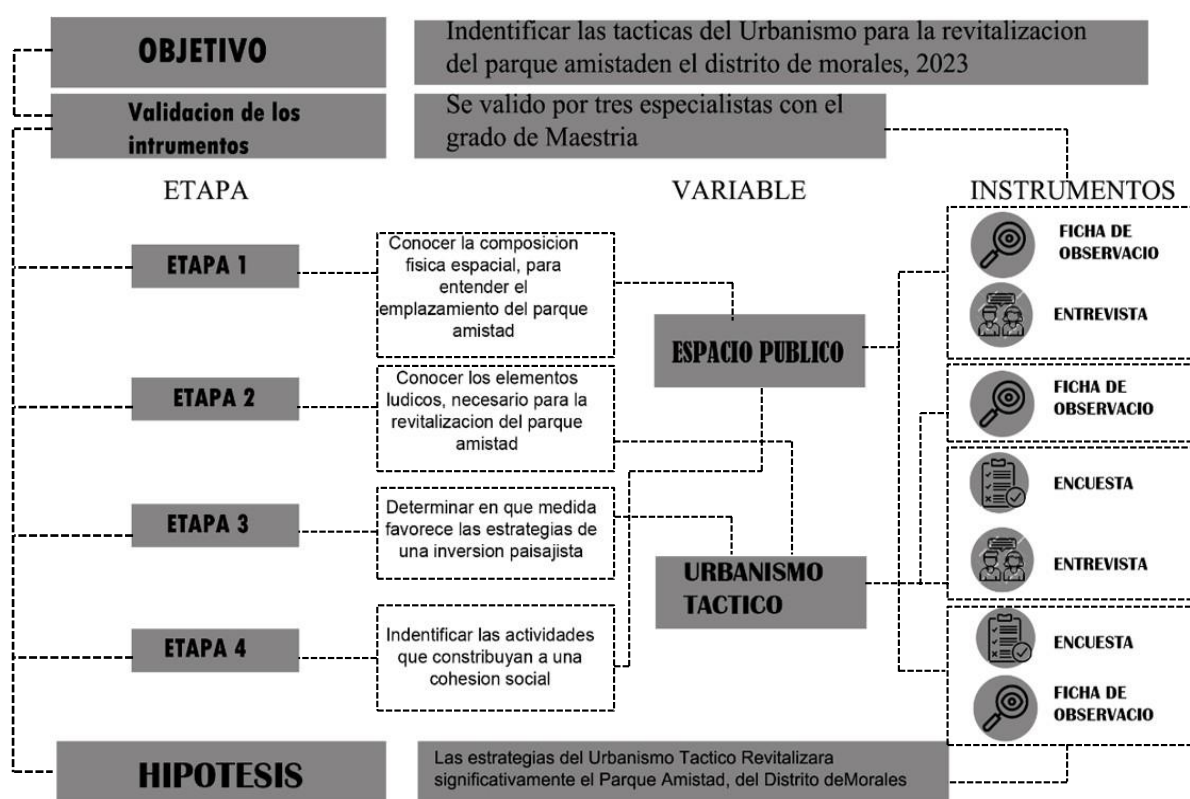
OBJETIVO

Indentificar las tacticas del Urbanismo para la revitalizacion del parque amistaden el distrito de morales, 2023

Validacion de los intrumentos

Se valido por tres especialistas con el grado de Maestria

ETAPA

VARIABLE

INSTRUMENTOS

ETAPA 1

Conocer la composicion fisica espacial, para entender el emplazamiento del parque amistad

FICHA DE OBSERVACIO

ENTREVISTA

ESPACIO PUBLICO

ETAPA 2

Conocer los elementos ludicos, necesario para la revitalizacion del parque amistad

FICHA DE OBSERVACIO

ENCUESTA

ETAPA 3

Determinar en que medida favorece las estrategias de una inversion paisajista

ENTREVISTA

URBANISMO TACTICO

ETAPA 4

Indentificar las actividades que constribuyan a una cohesion social

ENCUESTA

FICHA DE OBSERVACIO

HIPOTESIS

Las estrategias del Urbanismo Tactico Revitalizara significativamente el Parque Amistad, del Distrito deMorales